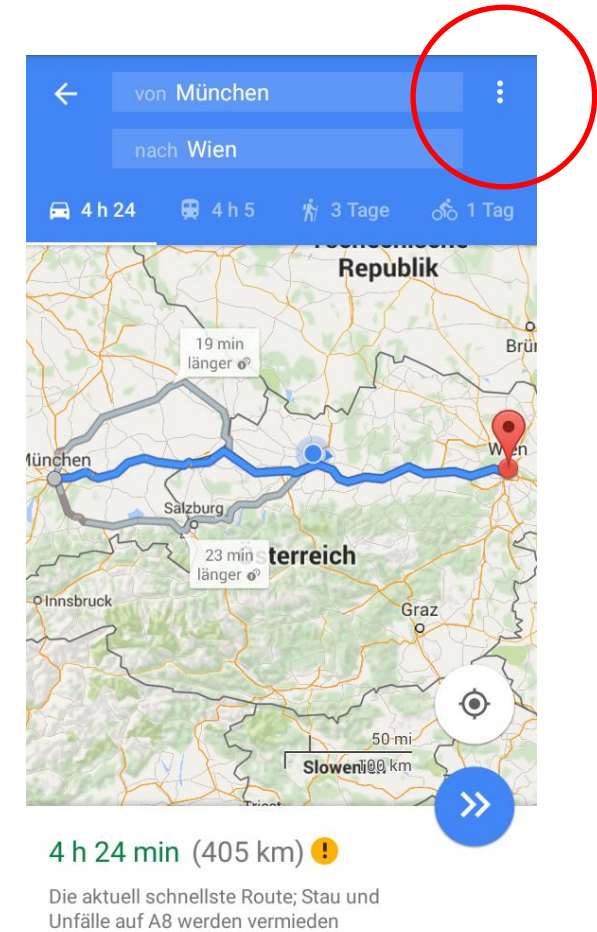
von München

nach Wien

4 h 24

4 h 5

3 Tage

1 Tag

Republik

19 min länger

Brü

München

Wien

Salzburg

23 min länger

Österreich

Innsbruck

Graz

50 mi

100 km

Slowenien

4 h 24 min (405 km)

Die aktuell schnellste Route; Stau und Unfälle auf A8 werden vermieden